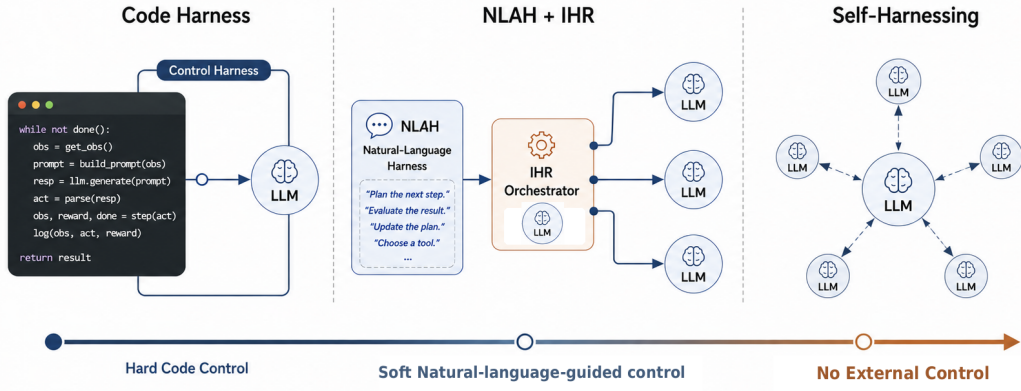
Code Harness

Control Harness

while not done():
    obs = get_obs()
    prompt = build_prompt(obs)
    resp = llm.generate(prompt)
    act = parse(resp)
    obs, reward, done = step(act)
    log(obs, act, reward)

return result

LLM

NLAH + IHR

NLAH
Natural-Language Harness

"Plan the next step."
"Evaluate the result."
"Update the plan."
"Choose a tool."
...

IHR Orchestrator

LLM

LLM

LLM

LLM

Self-Harnessing

LLM

LLM

LLM

LLM

LLM

LLM

Hard Code Control

Soft Natural-language-guided control

No External Control